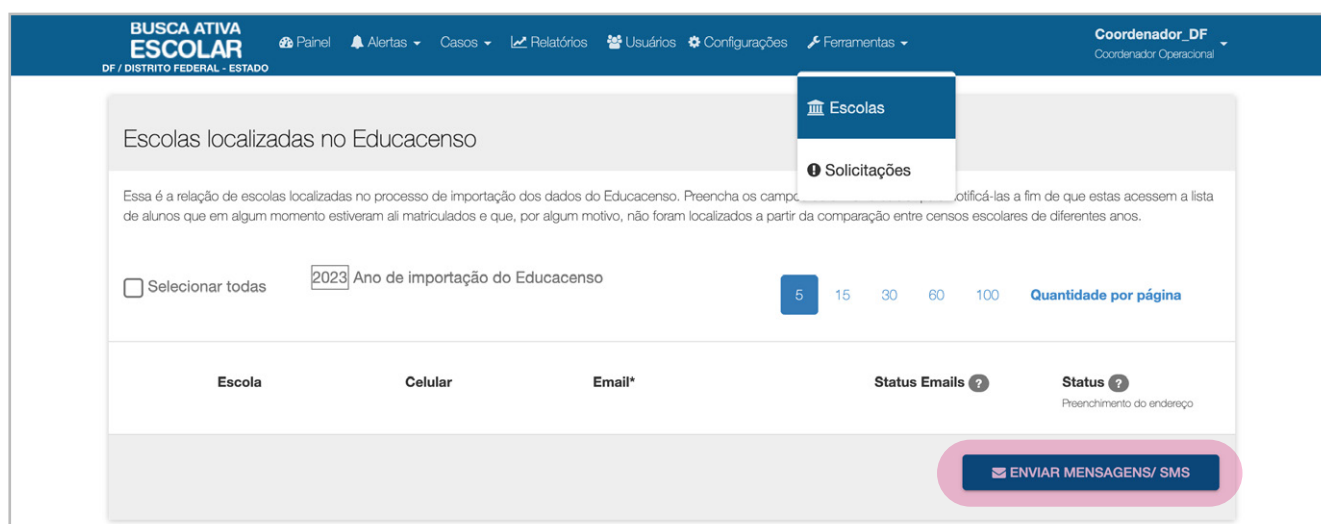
BUSCA ATIVA ESCOLAR
DF / DISTRITO FEDERAL - ESTADO

Painel Alertas Casos Relatórios Usuários Configurações Ferramentas

Coordenador_DF
Coordenador Operacional

Escolas

Solicitações

Escolas localizadas no Educacenso

Essa é a relação de escolas localizadas no processo de importação dos dados do Educacenso. Preencha os campo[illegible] notificá-las a fim de que estas acessem a lista de alunos que em algum momento estiveram ali matriculados e que, por algum motivo, não foram localizados a partir da comparação entre censos escolares de diferentes anos.

Selecionar todas

2023 Ano de importação do Educacenso

5 15 30 60 100 Quantidade por página

| Escola | Celular | Email* | Status Emails ? | Status ? Preenchimento do endereço |
|---|---|---|---|---|

ENVIAR MENSAGENS/ SMS